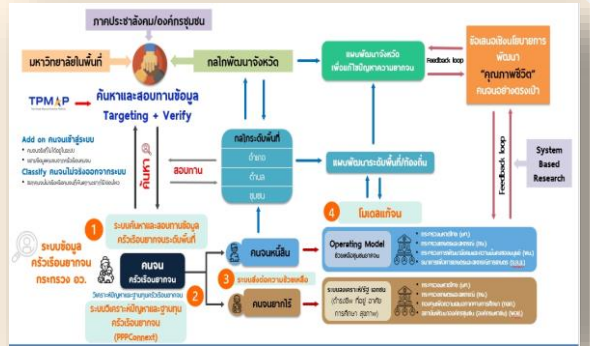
ภาคประชาสังคม/องค์กรชุมชน

มหาวิทยาลัยในพื้นที่

กลไกพัฒนาจังหวัด

แผนพัฒนาจังหวัด เพื่อแก้ไขปัญหาความยากจน

Feedback loop

ข้อเสนอเชิงนโยบายการพัฒนา "คุณภาพชีวิต" คนจนอย่างตรงเป้า

TPMAP

ค้นหาและสอบทานข้อมูล

Targeting + Verify

Add on คนจนเข้าสู่ระบบ

Classify คนจนไม่ตรงออกจากระบบ

ค้นหา

สอบทาน

กลไกระดับพื้นที่

จังหวัด

อำเภอ

ชุมชน

แผนพัฒนาระดับพื้นที่/ท้องถิ่น

Feedback loop

System Based Research

1 ระบบค้นหาและสอบทานข้อมูลครัวเรือนยากจนระดับพื้นที่

ระบบข้อมูลครัวเรือนยากจน กระทรวง อว.

คนจน ครัวเรือนยากจน

2 ระบบวิเคราะห์ปัญหาและฐานทุนครัวเรือนยากจน (PPPConnext)

4 โมเดลแก้จน

คนจนหนี้สิน

3 ระบบส่งต่อความช่วยเหลือ

คนจนยากไร้

Operating Model

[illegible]